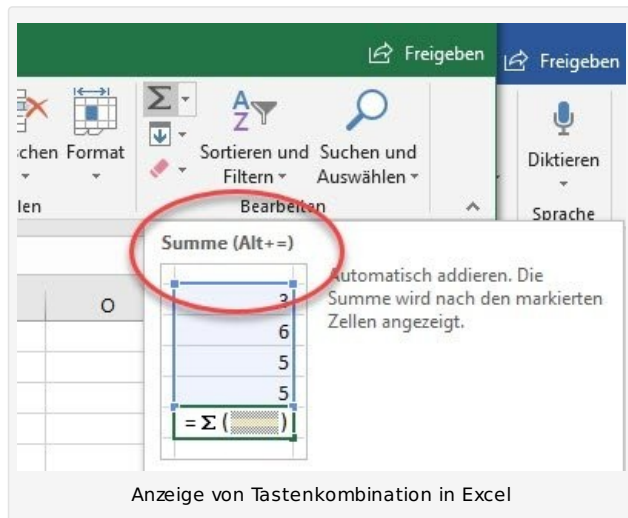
Freigeben

Freigeben

chen Format

Sortieren und Filtern

Suchen und Auswählen

Diktieren

len

Bearbeiten

Sprache

Summe (Alt+=)

O

3
6
5
5
= Σ ( )

Automatisch addieren. Die Summe wird nach den markierten Zellen angezeigt.

Anzeige von Tastenkombination in Excel